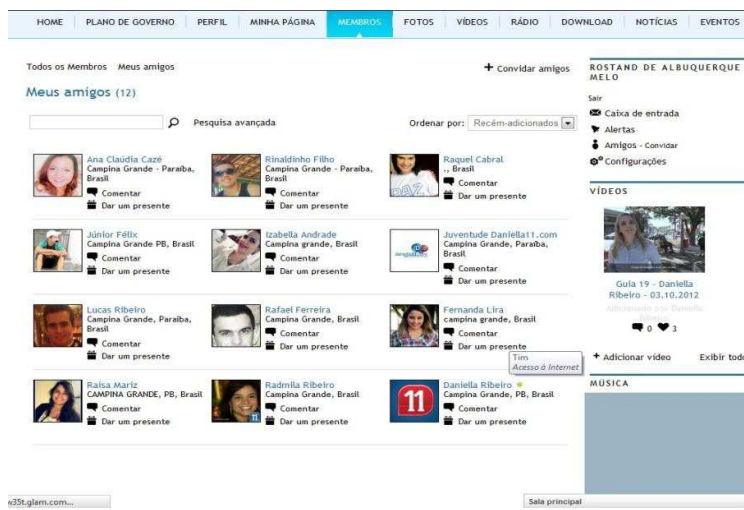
HOME | PLANO DE GOVERNO | PERFIL | MINHA PÁGINA | MEMBROS | FOTOS | VÍDEOS | RÁDIO | DOWNLOAD | NOTÍCIAS | EVENTOS

Todos os Membros Meus amigos

+ Convidar amigos

Meus amigos (12)

Pesquisa avançada

Ordenar por: Recém-adicionados

Ana Cláudia Cazé
Campina Grande - Paraíba, Brasil
Comentar
Dar um presente

Rinaldinho Filho
Campina Grande - Paraíba, Brasil
Comentar
Dar um presente

Raquel Cabral
., Brasil
Comentar
Dar um presente

Júnior Félix
Campina Grande PB, Brasil
Comentar
Dar um presente

Izabella Andrade
Campina grande, Brasil
Comentar
Dar um presente

Juventude Daniella11.com
Campina Grande, Paraíba, Brasil
Comentar
Dar um presente

Lucas Ribeiro
Campina Grande, Paraíba, Brasil
Comentar
Dar um presente

Rafael Ferreira
Campina Grande, Brasil
Comentar
Dar um presente

Fernanda Lira
campina grande, Brasil
Comentar
Dar um presente

Tim
Acesso à Internet

Raisa Mariz
CAMPINA GRANDE, PB, Brasil
Comentar
Dar um presente

Radmila Ribeiro
Campina Grande, Brasil
Comentar
Dar um presente

Daniella Ribeiro
Campina Grande, PB, Brasil
Comentar
Dar um presente

ROSTAND DE ALBUQUERQUE MELO
Sair
Caixa de entrada
Alertas
Amigos - Convidar
Configurações

VÍDEOS
Guia 19 - Daniella Ribeiro - 03.10.2012
Adicionado por Daniella Ribeiro
0 3
+ Adicionar vídeo Exibir tod

MÚSICA

w35t.glam.com...
Sala principal